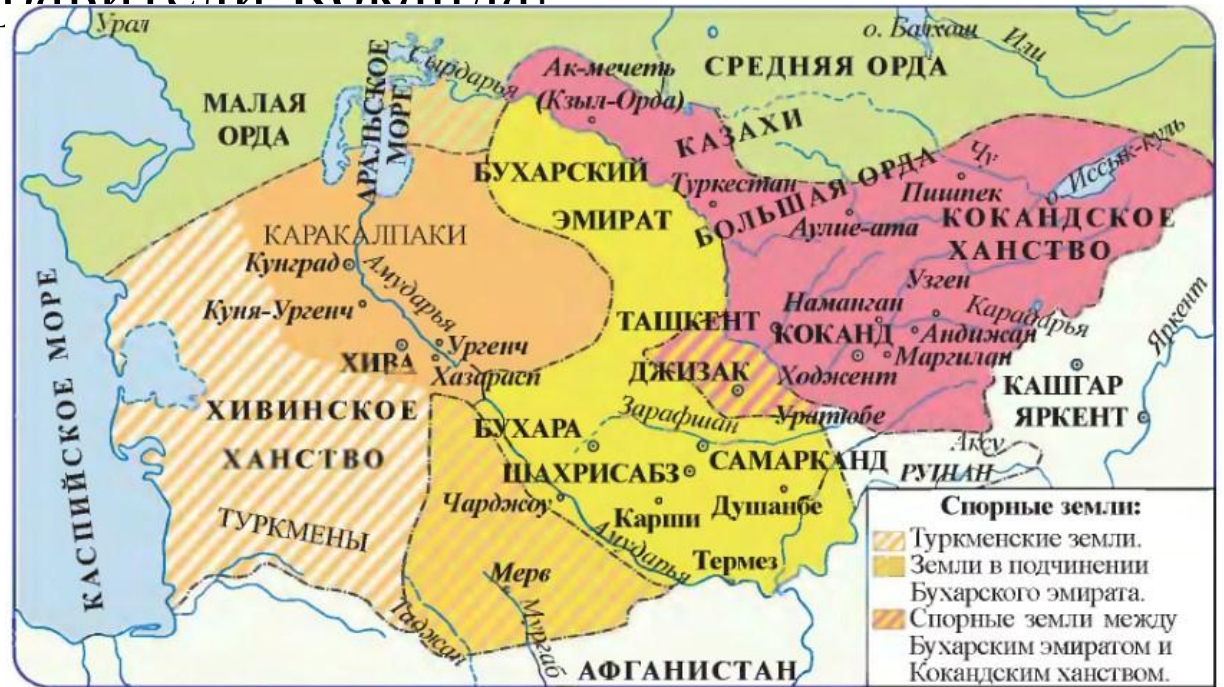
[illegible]

Урал
о. Балхаш
Или
Сырдарья
Ак-мечеть
(Кзыл-Орда)
СРЕДНЯЯ ОРДА
МАЛАЯ ОРДА
АРАЛЬСКОЕ МОРЕ
КАЗАХИ
БУХАРСКИЙ
Туркестан
БОЛЬШАЯ ОРДА
Чу
Пишпек
Иссык-Куль
ЭМИРАТ
Аулие-ата
КОКАНДСКОЕ ХАНСТВО
КАРАКАЛПАКИ
Кунград
Амударья
Узген
Наманган
Карадарья
Куня-Ургенч
ТАШКЕНТ
КОКАНД
Андижан
Яркент
КАСПИЙСКОЕ МОРЕ
Ургенч
ХИВА
Хазарасп
Маргилан
ДЖИЗАК
Ходжент
КАШГАР
ХИВИНСКОЕ
Зарафшан
Ура-тюбе
ЯРКЕНТ
БУХАРА
Аксу
ХАНСТВО
ШАХРИСАБЗ
САМАРКАНД
РУШАН
Чарджоу
Карши
Душанбе
ТУРКМЕНЫ
Амударья
Термез
Мерв
Теджен
Мургаб
АФГАНИСТАН

Спорные земли:
Туркменские земли.
Земли в подчинении Бухарского эмирата.
Спорные земли между Бухарским эмиратом и Кокандским ханством.